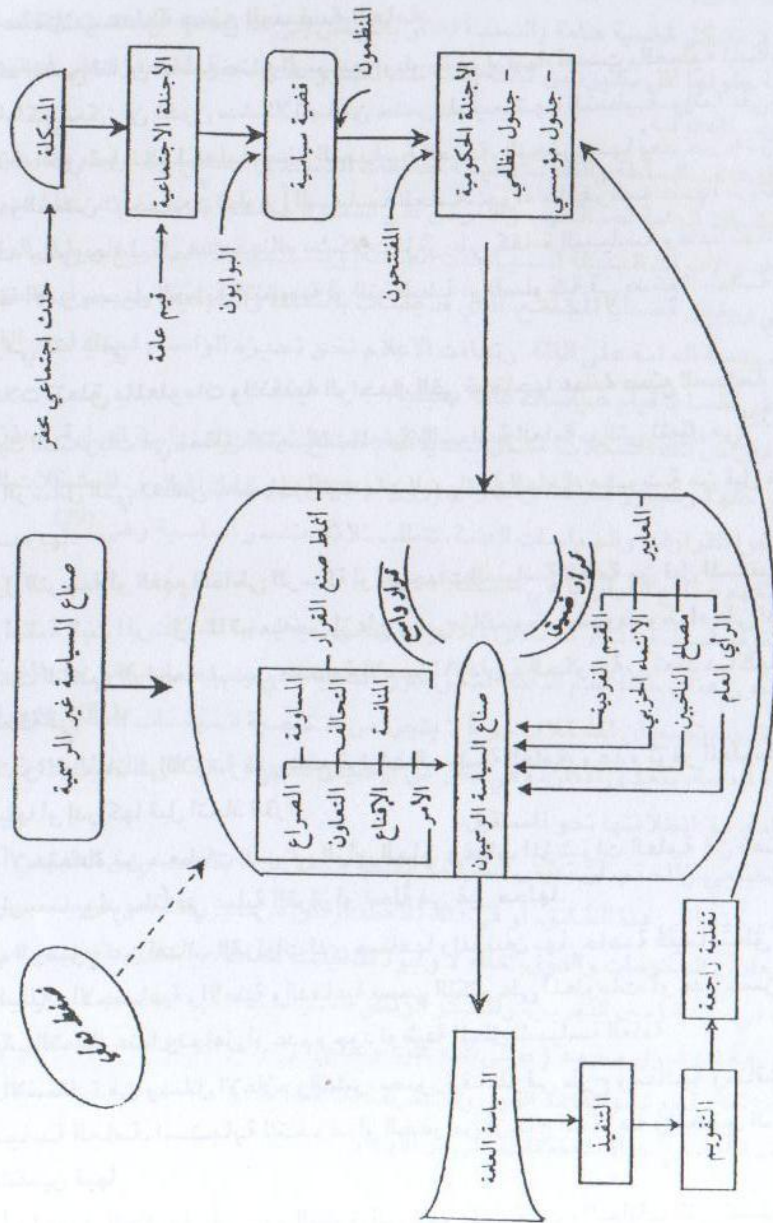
الشكل
حدث اجتماعي عام
الأجندة الاجتماعية
قيم عامة
قضية سياسية
المنظور
البوابون
الأجندة الحكومية
حلول نظامي
حلول مؤسسي
المنتجون
صناع السياسة غير الرسميين
أنماط صنع القرار
المساومة
الصراع
التحالف
التعاون
الإجماع
الأمر
قرار واع
قرار ضمني
صناع السياسة الرسميين
العاير
القيم الحزبية
الانتماء الحزبي
مصالح الناخبين
الرأي العام
السياسة العامة
التنفيذ
التقويم
تغذية راجعة
المحيط الدولي